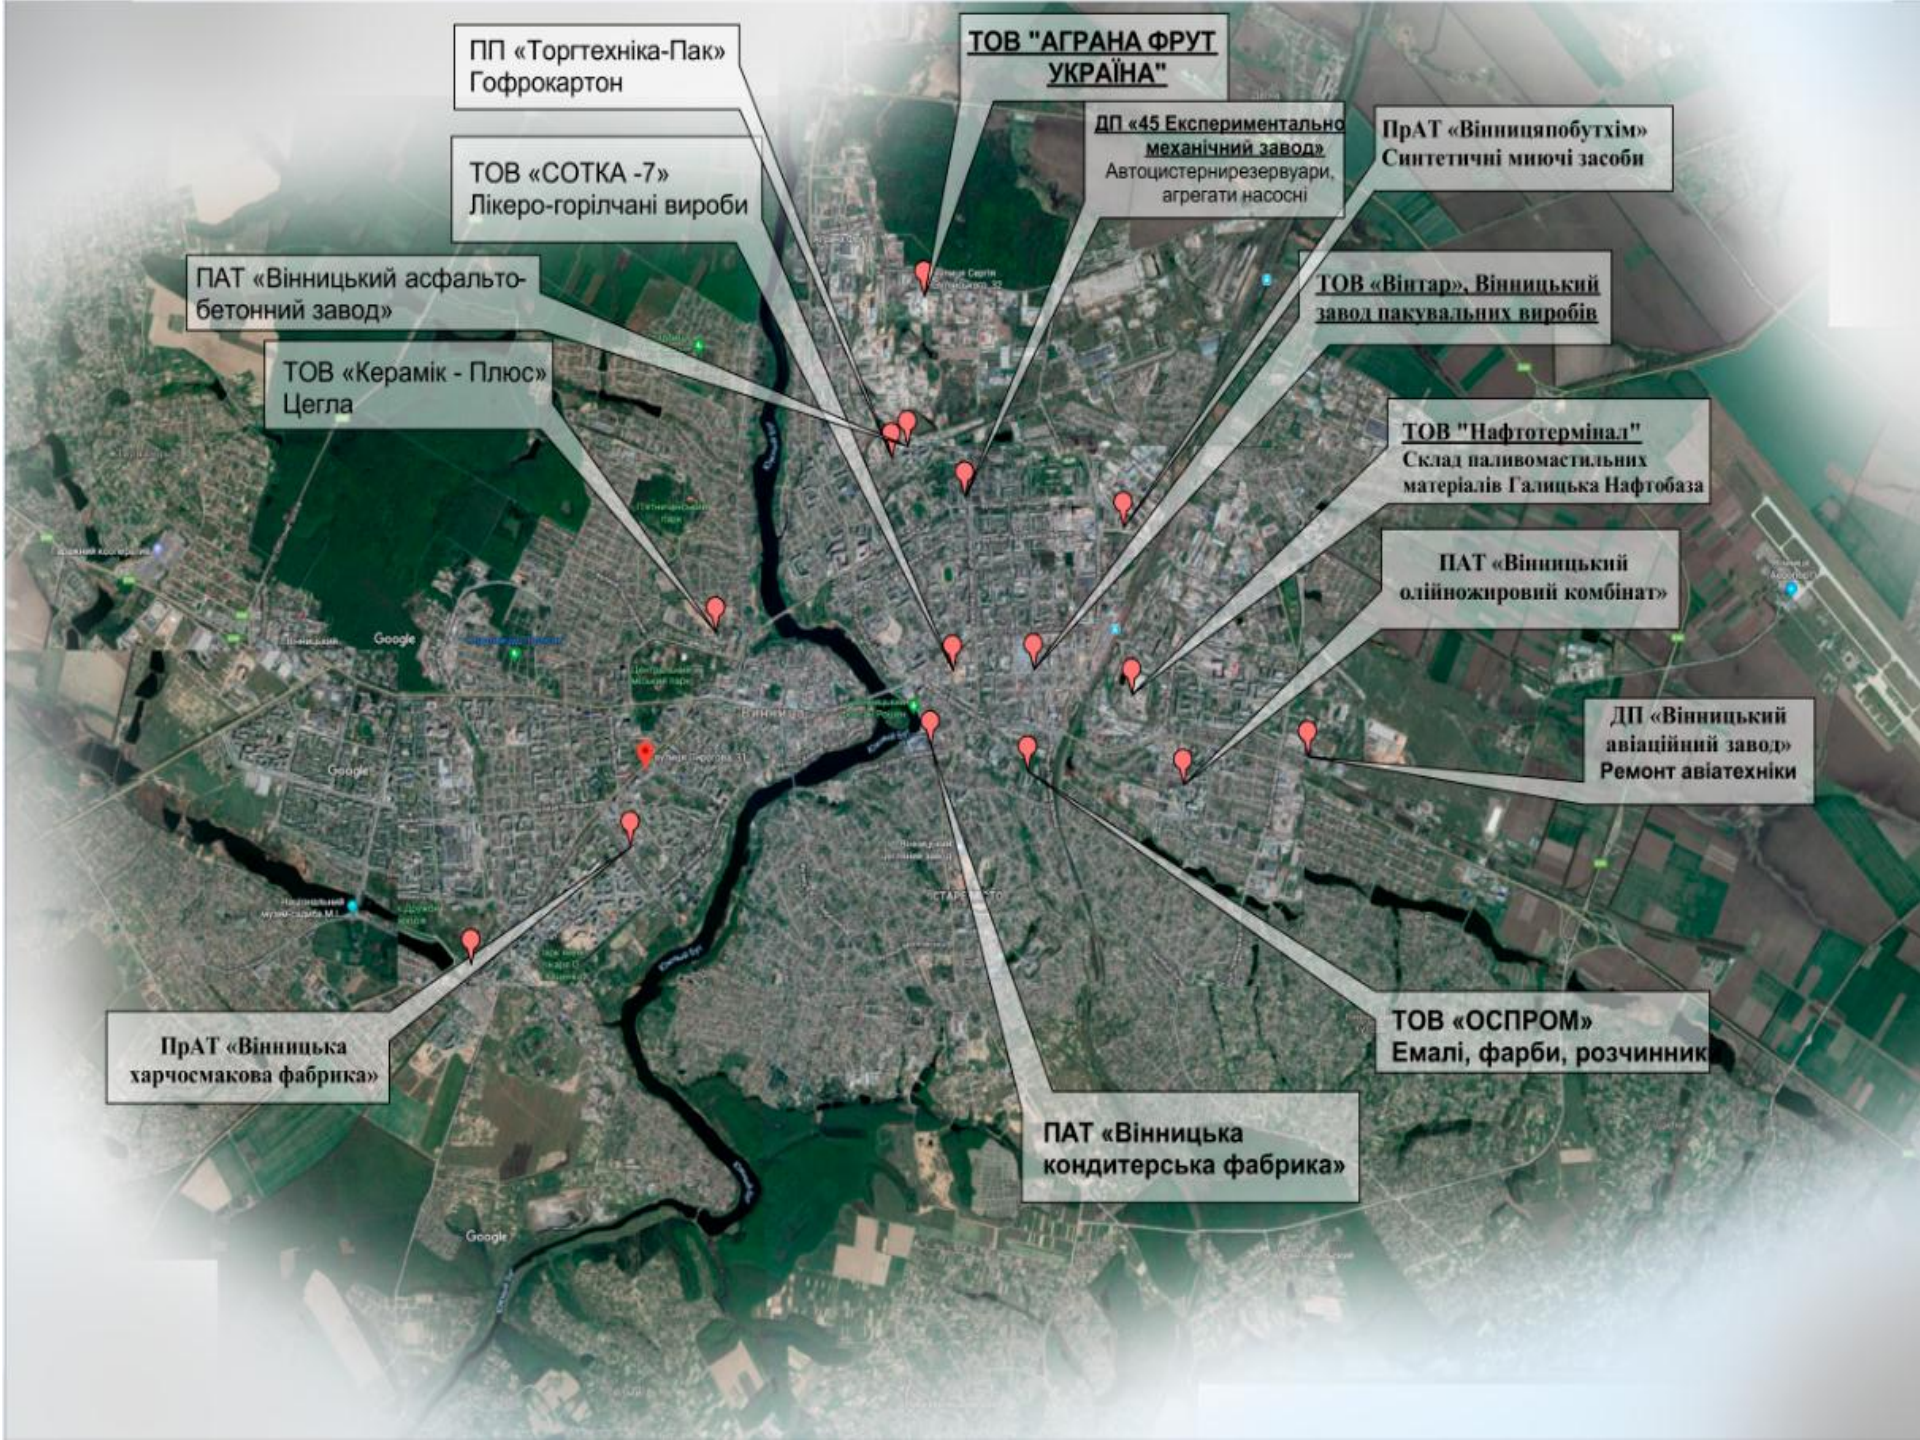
ПП «Торгтехніка-Пак» Гофрокартон

ТОВ "АГРАНА ФРУТ УКРАЇНА"

ДП «45 Експериментально механічний завод» Автоцистернирезервуари, агрегати насосні

ПрАТ «Вінницяпобутхім» Синтетичні миючі засоби

ТОВ «СОТКА -7» Лікеро-горілчані вироби

ПАТ «Вінницький асфальто-бетонний завод»

ТОВ «Вінтар», Вінницький завод пакувальних виробів

ТОВ «Керамік - Плюс» Цегла

ТОВ "Нафтотермінал" Склад паливомастильних матеріалів Галицька Нафтобаза

ПАТ «Вінницький олійножировий комбінат»

ДП «Вінницький авіаційний завод» Ремонт авіатехніки

Google

Google

Google

ТОВ «ОСПРОМ» Емалі, фарби, розчинники

ПрАТ «Вінницька харчосмакова фабрика»

ПАТ «Вінницька кондитерська фабрика»